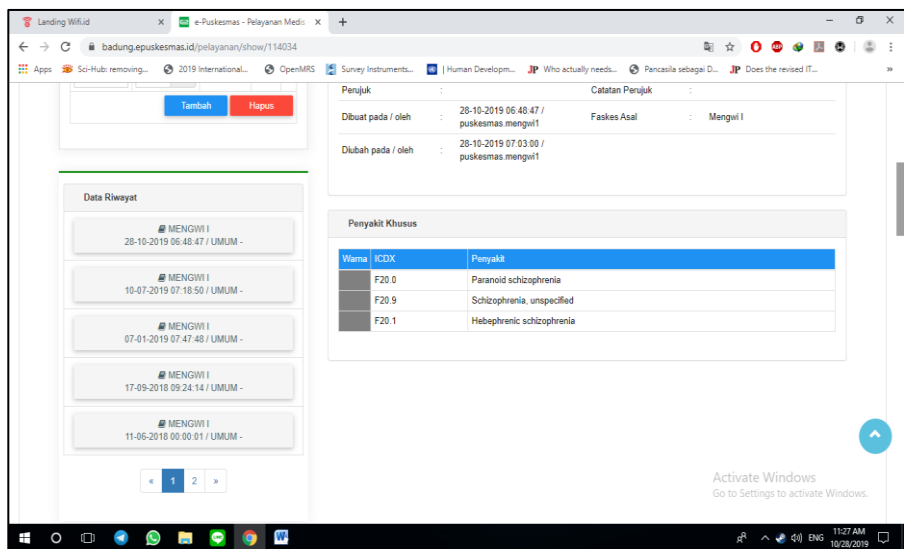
Landing Wifi.id × e-Puskesmas - Pelayanan Medis × +

badung.epuskesmas.id/pelayanan/show/114034

Apps Sci-Hub: removing... 2019 International... OpenMRS Survey Instruments... | Human Developm... Who actually needs... Pancasila sebagai D... Does the revised IT...

Tambah Hapus

Data Riwayat

MENGWI I
28-10-2019 06:48:47 / UMUM -

MENGWI I
10-07-2019 07:18:50 / UMUM -

MENGWI I
07-01-2019 07:47:48 / UMUM -

MENGWI I
17-09-2018 09:24:14 / UMUM -

MENGWI I
11-06-2018 00:00:01 / UMUM -

« 1 2 »

| Perujuk | : | | Catatan Perujuk | : | |
|---|---|---|---|---|---|
| Dibuat pada / oleh | : | 28-10-2019 06:48:47 / puskesmas.mengwi1 | Faskes Asal | : | Mengwi I |
| Diubah pada / oleh | : | 28-10-2019 07:03:00 / puskesmas.mengwi1 | | | |

Penyakit Khusus

| Warna | ICDX | Penyakit |
|---|---|---|
| | F20.0 | Paranoid schizophrenia |
| | F20.9 | Schizophrenia, unspecified |
| | F20.1 | Hebephrenic schizophrenia |

Activate Windows
Go to Settings to activate Windows.

ENG 11:27 AM 10/28/2019